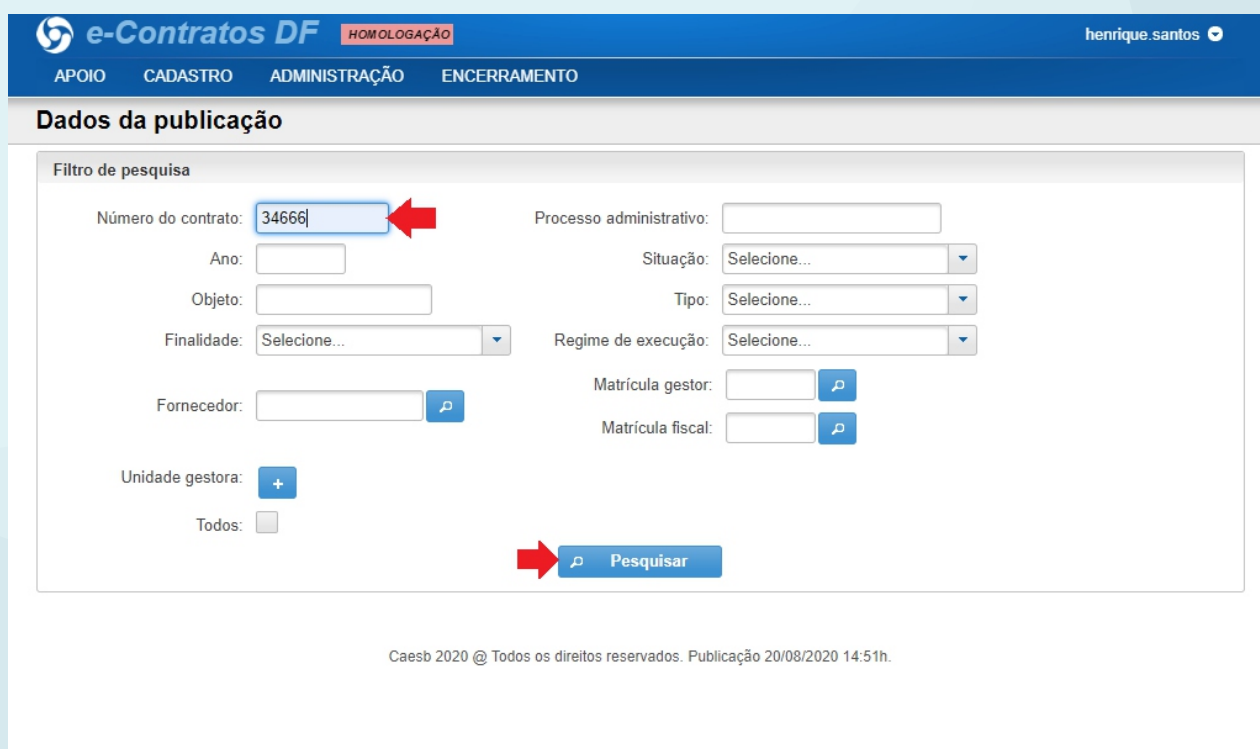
e-Contratos DF HOMOLOGAÇÃO

henrique.santos

APOIO CADASTRO ADMINISTRAÇÃO ENCERRAMENTO

Dados da publicação

Filtro de pesquisa

Número do contrato: 34666

Processo administrativo:

Ano:

Situação: Selecione...

Objeto:

Tipo: Selecione...

Finalidade: Selecione...

Regime de execução: Selecione...

Matrícula gestor:

Fornecedor:

Matrícula fiscal:

Unidade gestora: +

Todos:

Pesquisar

Caesb 2020 @ Todos os direitos reservados. Publicação 20/08/2020 14:51h.